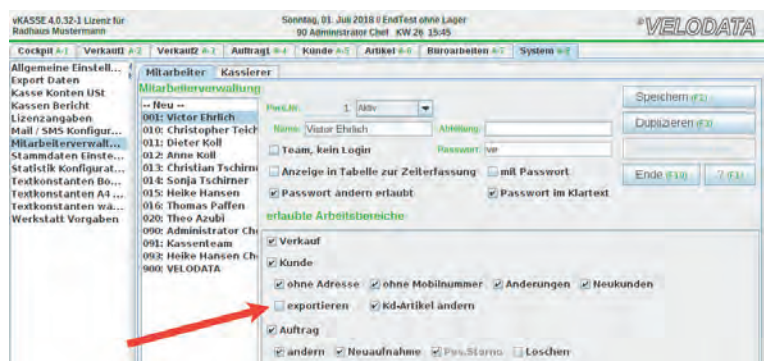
vKASSE 4.0.32-1 Lizenz für Radhaus Mustermann

Sonntag, 01. Juli 2018 / EndTest ohne Lager
90 Administrator Chef KW 26 15:45

VELODATA

Cockpit A-1 | Verkauf1 A-2 | Verkauf2 A-3 | Auftrag1 A-4 | Kunde A-5 | Artikel A-6 | Büroarbeiten A-7 | System A-8

Allgemeine Einstell...
Export Daten
Kasse Konten USt
Kassen Bericht
Lizenzangaben
Mail / SMS Konfigur...
Mitarbeiterverwalt...
Stammdaten Einste...
Statistik Konfigurat...
Textkonstanten Bo...
Textkonstanten A4 ...
Textkonstanten wä...
Werkstatt Vorgaben

Mitarbeiter | Kassierer

Mitarbeiterverwaltung

-- Neu --
001: Victor Ehrlich
010: Christopher Teich
011: Dieter Koll
012: Anne Koll
013: Christian Tschirme
014: Sonja Tschirmer
015: Heike Hansen
016: Thomas Paffen
020: Theo Azubi
090: Administrator Ch
091: Kassenteam
093: Heike Hansen Ch
900: VELODATA

Pers.Nr. 1 Aktiv
Name Victor Ehrlich
Abteilung
Team, kein Login
Passwort ve
Anzeige in Tabelle zur Zeiterfassung
mit Passwort
Passwort ändern erlaubt
Passwort im Klartext

Speichern (F2)
Duplizieren (F3)
Ende (F10)
? (F1)

erlaubte Arbeitsbereiche

Verkauf
Kunde
ohne Adresse
ohne Mobilnummer
Änderungen
Neukunden
exportieren
Kd-Artikel ändern
Auftrag
ändern
Neuaufnahme
Pos.Storno
Löschen